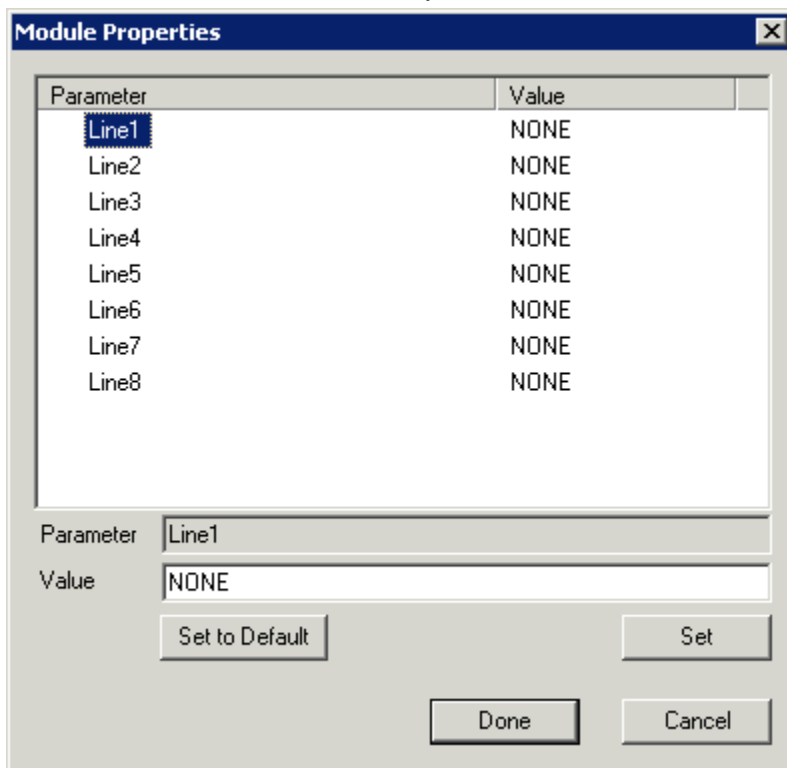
Module Properties

| Parameter | Value |
|---|---|
| Line1 | NONE |
| Line2 | NONE |
| Line3 | NONE |
| Line4 | NONE |
| Line5 | NONE |
| Line6 | NONE |
| Line7 | NONE |
| Line8 | NONE |

Parameter Line1

Value NONE

Set to Default

Set

Done

Cancel